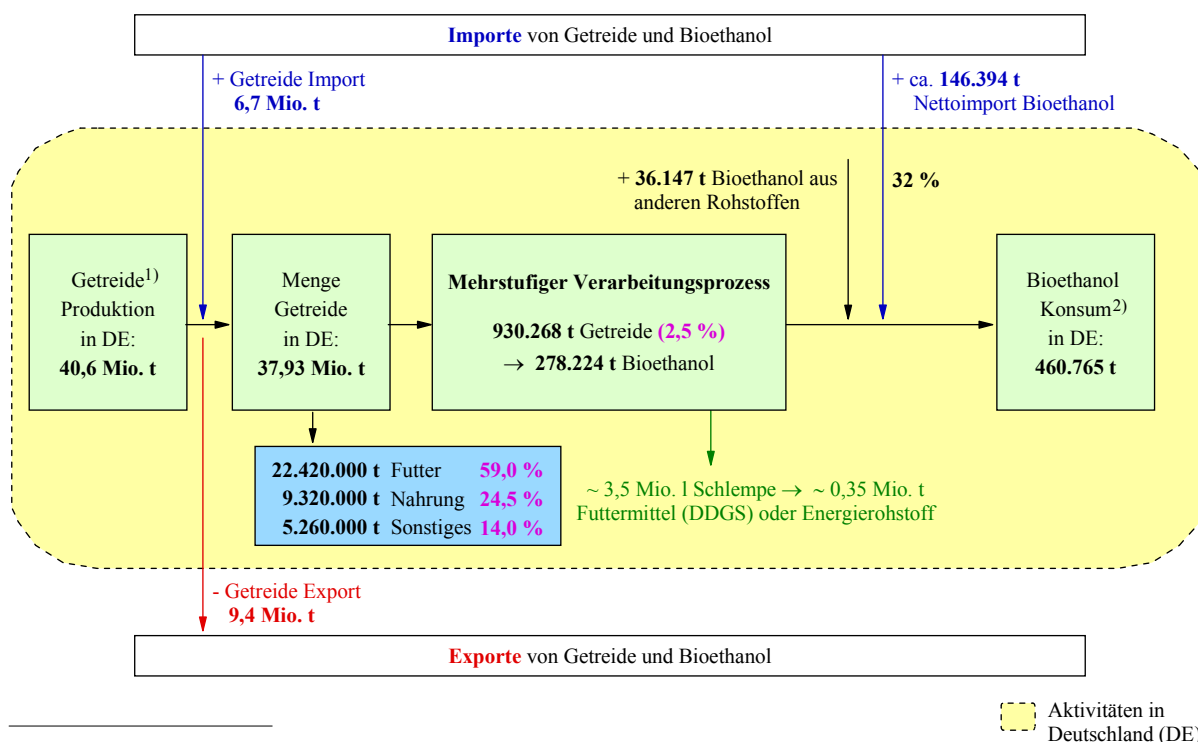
**Importe** von Getreide und Bioethanol

+ Getreide Import **6,7 Mio. t**

+ ca. **146.394 t** Nettoimport Bioethanol

+ **36.147 t** Bioethanol aus anderen Rohstoffen

**32 %**

Getreide$^{1)}$ Produktion in DE: **40,6 Mio. t**

Menge Getreide in DE: **37,93 Mio. t**

**Mehrstufiger Verarbeitungsprozess**

**930.268 t** Getreide **(2,5 %)**
$\rightarrow$ **278.224 t** Bioethanol

Bioethanol Konsum$^{2)}$ in DE: **460.765 t**

| | | |
|---|---|---|
| **22.420.000 t** | Futter | **59,0 %** |
| **9.320.000 t** | Nahrung | **24,5 %** |
| **5.260.000 t** | Sonstiges | **14,0 %** |

~ 3,5 Mio. l Schlempe $\rightarrow$ ~ 0,35 Mio. t Futtermittel (DDGS) oder Energierohstoff

- Getreide Export **9,4 Mio. t**

**Exporte** von Getreide und Bioethanol

Aktivitäten in Deutschland (DE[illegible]